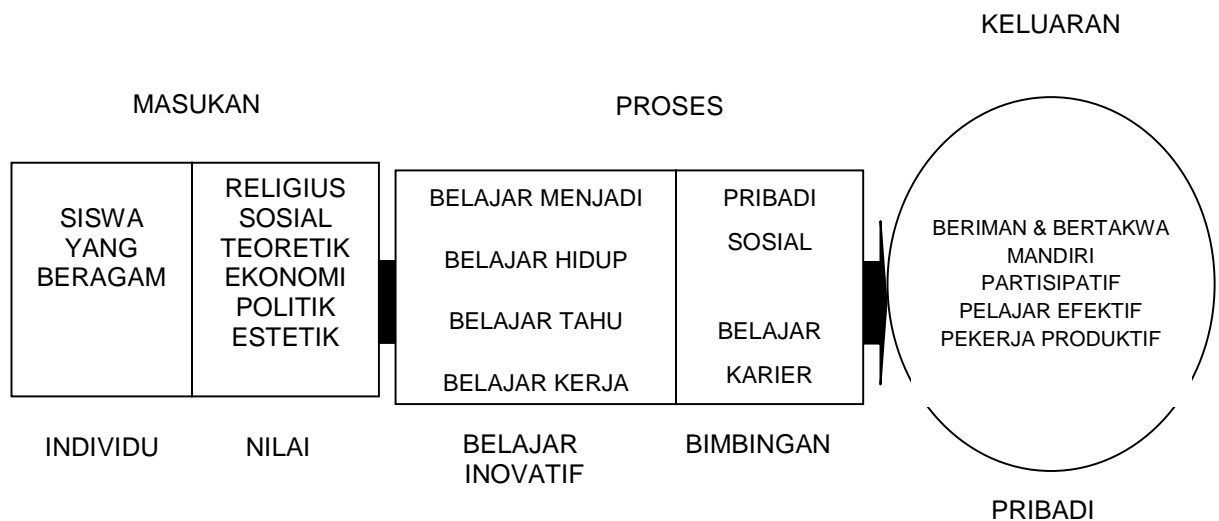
KELUARAN

MASUKAN

PROSES

SISWA YANG BERAGAM

RELIGIUS
SOSIAL
TEORETIK
EKONOMI
POLITIK
ESTETIK

BELAJAR MENJADI

BELAJAR HIDUP

BELAJAR TAHU

BELAJAR KERJA

PRIBADI

SOSIAL

BELAJAR

KARIER

BERIMAN & BERTAKWA
MANDIRI
PARTISIPATIF
PELAJAR EFEKTIF
PEKERJA PRODUKTIF

INDIVIDU

NILAI

BELAJAR INOVATIF

BIMBINGAN

PRIBADI